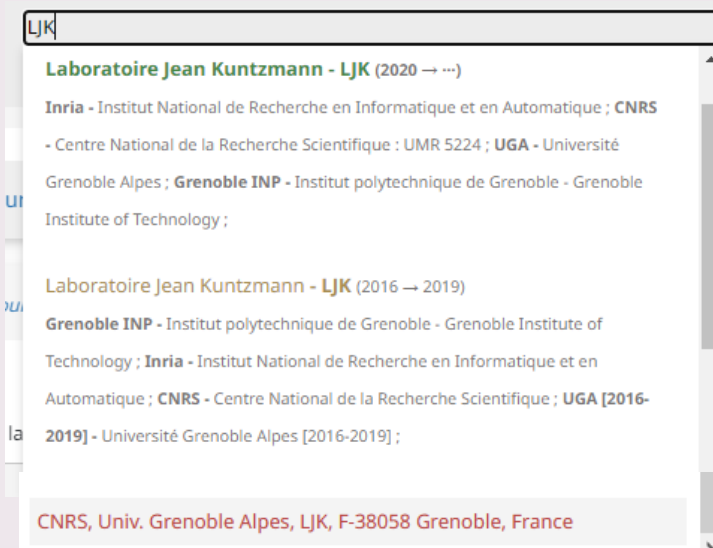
LJK

Laboratoire Jean Kuntzmann - LJK (2020 → ···)

Inria - Institut National de Recherche en Informatique et en Automatique ; CNRS - Centre National de la Recherche Scientifique : UMR 5224 ; UGA - Université Grenoble Alpes ; Grenoble INP - Institut polytechnique de Grenoble - Grenoble Institute of Technology ;

Laboratoire Jean Kuntzmann - LJK (2016 → 2019)

Grenoble INP - Institut polytechnique de Grenoble - Grenoble Institute of Technology ; Inria - Institut National de Recherche en Informatique et en Automatique ; CNRS - Centre National de la Recherche Scientifique ; UGA [2016-2019] - Université Grenoble Alpes [2016-2019] ;

CNRS, Univ. Grenoble Alpes, LJK, F-38058 Grenoble, France